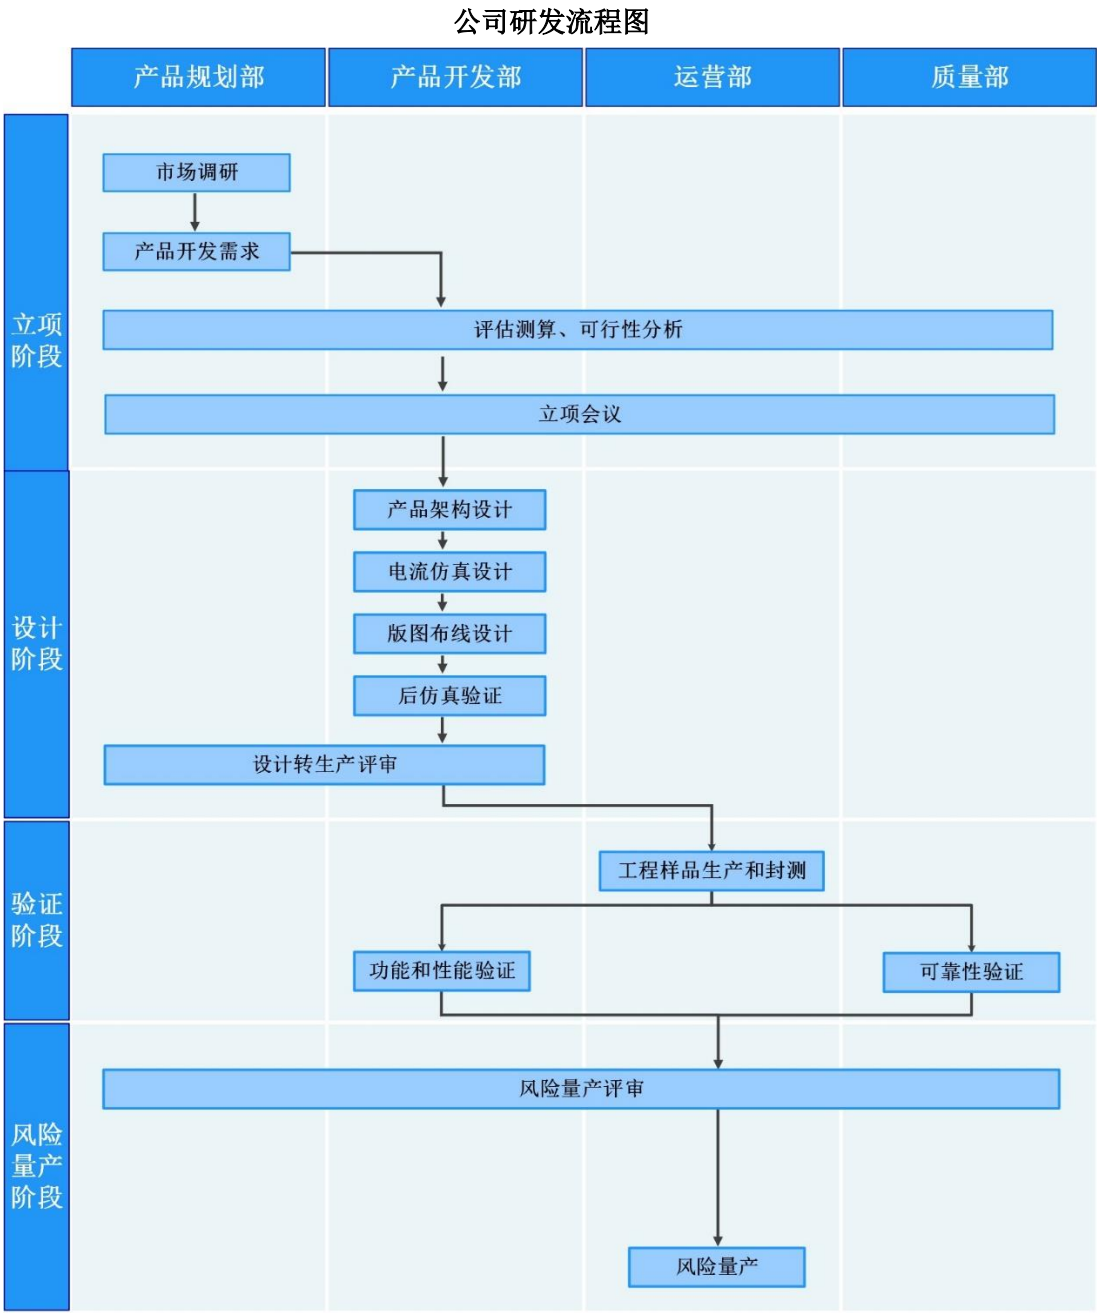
公司研发流程图

产品规划部
产品开发部
运营部
质量部

立项阶段
市场调研
产品开发需求
评估测算、可行性分析
立项会议

设计阶段
产品架构设计
电流仿真设计
版图布线设计
后仿真验证
设计转生产评审

验证阶段
工程样品生产和封测
功能和性能验证
可靠性验证

风险量产阶段
风险量产评审
风险量产